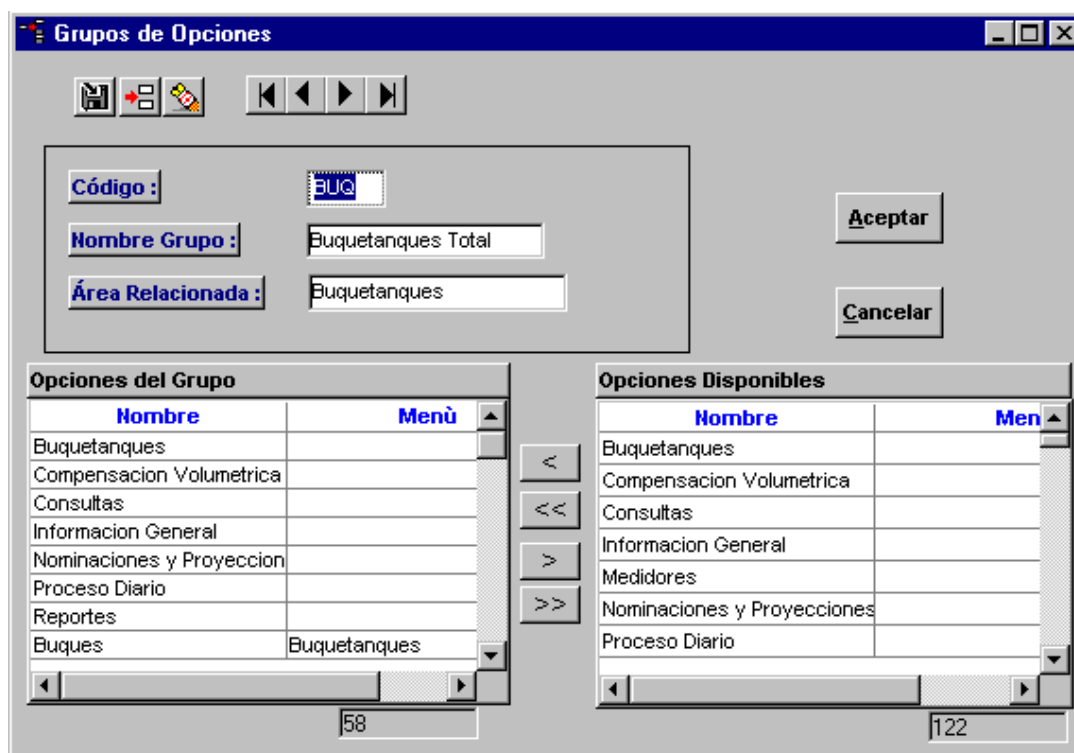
Grupos de Opciones

Código :
BUQ
Nombre Grupo :
Buquetanques Total
Área Relacionada :
Buquetanques

Aceptar
Cancelar

Opciones del Grupo

| Nombre | Menù |
|---|---|
| Buquetanques | |
| Compensacion Volumetrica | |
| Consultas | |
| Informacion General | |
| Nominaciones y Proyeccion | |
| Proceso Diario | |
| Reportes | |
| Buques | Buquetanques |

58

<
<<
>
>>

Opciones Disponibles

| Nombre | Men |
|---|---|
| Buquetanques | |
| Compensacion Volumetrica | |
| Consultas | |
| Informacion General | |
| Medidores | |
| Nominaciones y Proyecciones | |
| Proceso Diario | |

122